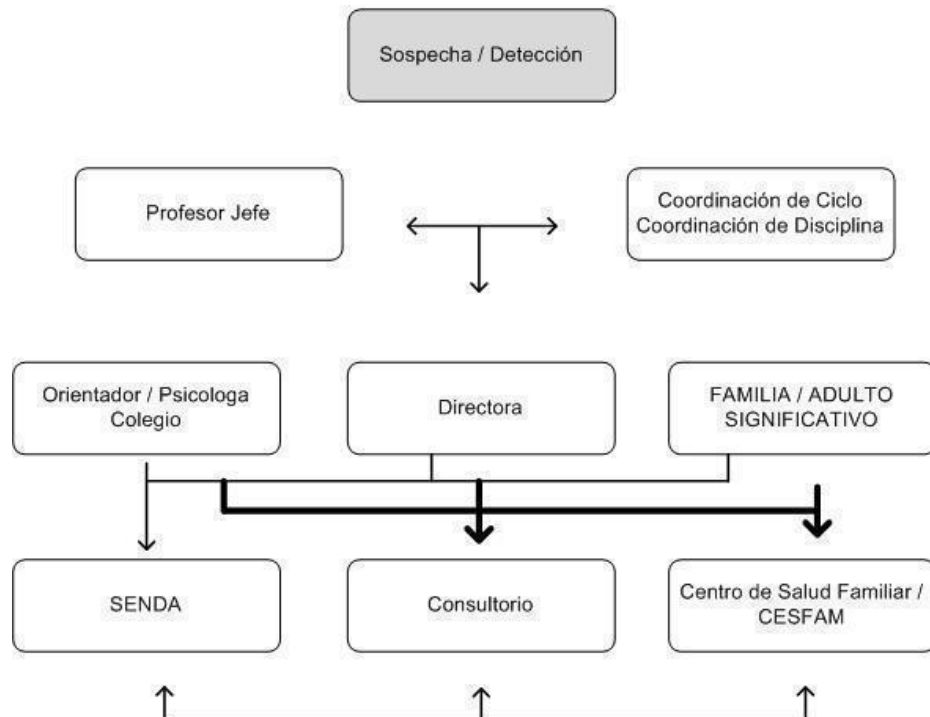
Sospecha / Detección

Profesor Jefe

Coordinación de Ciclo
Coordinación de Disciplina

Orientador / Psicologa Colegio

Directora

FAMILIA / ADULTO SIGNIFICATIVO

SENDA

Consultorio

Centro de Salud Familiar / CESFAM